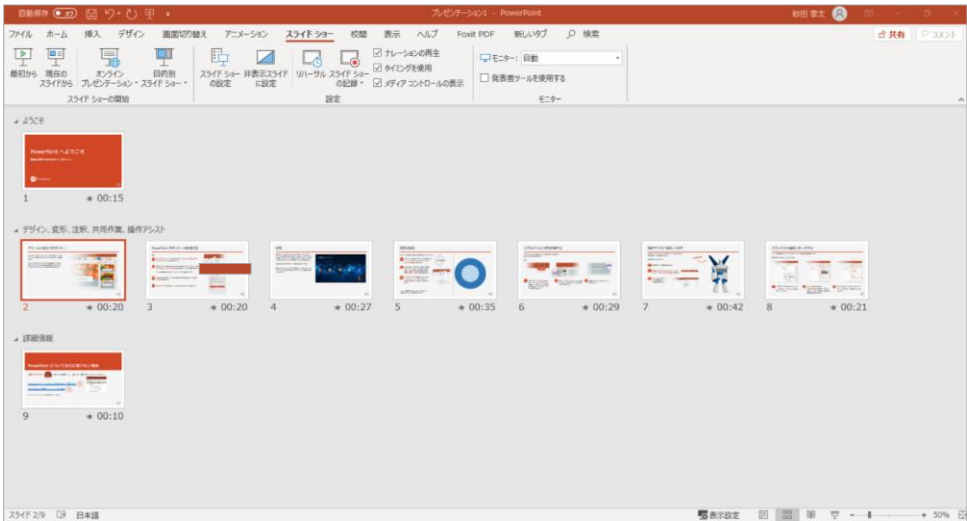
自動保存 オフ プレゼンテーション1 - PowerPoint 秋田 章太

ファイル ホーム 挿入 デザイン 画面切り替え アニメーション スライド ショー 校閲 表示 ヘルプ Foxit PDF 新しいタブ 検索 共有 コメント

最初から 現在のスライドから オンライン プレゼンテーション 目的別スライド ショー スライド ショーの開始

スライド ショーの設定 非表示スライドに設定 リハーサル スライド ショーの記録 ナレーションの再生 タイミングを使用 メディア コントロールの表示 設定

モニター: 自動 発表者ツールを使用する モニター

ようこそ

PowerPoint へようこそ

1 00:15

デザイン、変形、注釈、共同作業、操作アシスト

2 00:20 3 00:20 4 00:27 5 00:35 6 00:29 7 00:42 8 00:21

詳細情報

9 00:10

スライド 2/9 日本語 表示設定 50%